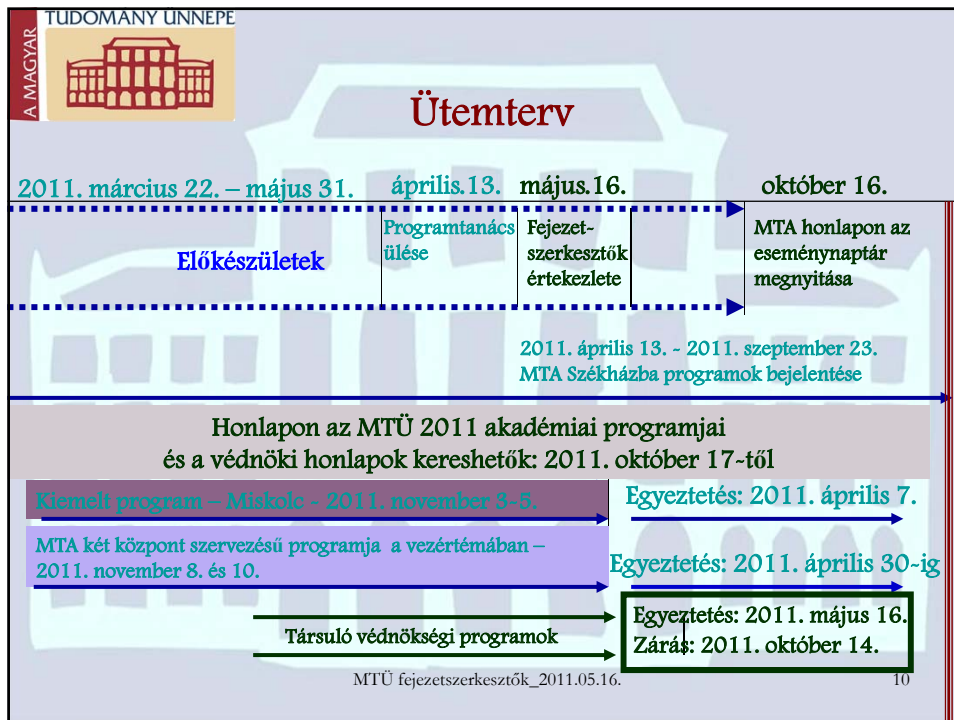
A MAGYAR TUDOMÁNY ÜNNEPE

Ütemterv

2011. március 22. – május 31.

április.13.

május.16.

október 16.

Előkészületek

Programtanács ülése

Fejezet-szerkesztők értekezlete

MTA honlapon az eseménynaptár megnyitása

2011. április 13. - 2011. szeptember 23. MTA Székházba programok bejelentése

Honlapon az MTÜ 2011 akadémiai programjai és a védnöki honlapok kereshetők: 2011. október 17-től

Kiemelt program – Miskolc - 2011. november 3-5.

Egyeztetés: 2011. április 7.

MTA két központ szervezésű programja a vezértémában – 2011. november 8. és 10.

Egyeztetés: 2011. április 30-ig

Társuló védnökségi programok

Egyeztetés: 2011. május 16.
Zárás: 2011. október 14.

MTÜ fejezetszerkesztők_2011.05.16.

10